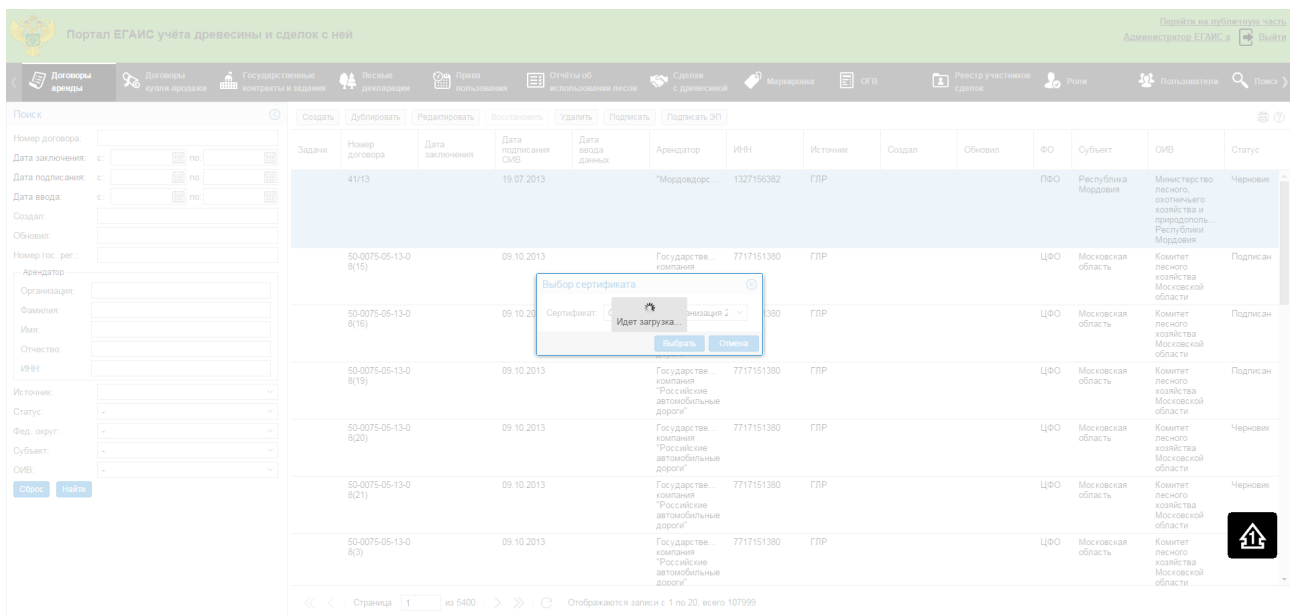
Портал ЕГАИС учёта древесины и сделок с ней

Перейти на публичную часть
Администратор ЕГАИС в Выйти

Договоры аренды | Договоры купли-продажи | Государственные контракты и задания | Лесные декларации | Права пользования | Отчёты об использовании лесов | Сделки с древесиной | Маркировка | ОГВ | Реестр участников сделок | Роли | Пользователи | Поиск

Поиск
Номер договора:
Дата заключения: с: по:
Дата подписания: с: по:
Дата ввода: с: по:
Создал:
Обновил:
Номер гос. рег.:
Арендатор
Организация:
Фамилия:
Имя:
Отчество:
ИНН:
Источник:
Статус: -
Фед. округ: -
Субъект: -
ОИВ: -
Сброс Найти

Создать | Дублировать | Редактировать | Восстановить | Удалить | Подписать | Подписать ЭП

| Задачи | Номер договора | Дата заключения | Дата подписания ОИВ | Дата ввода данных | Арендатор | ИНН | Источник | Создал | Обновил | ФО | Субъект | ОИВ | Статус |
|---|---|---|---|---|---|---|---|---|---|---|---|---|---|
| | 41/13 | | 19.07.2013 | | "Мордовдорс... | 1327156382 | ГЛР | | | ПФО | Республика Мордовия | Министерство лесного, охотничьего хозяйства и природопольз... Республики Мордовия | Черновик |
| | 50-0075-05-13-08(15) | | 09.10.2013 | | Государстве... компания | 7717151380 | ГЛР | | | ЦФО | Московская область | Комитет лесного хозяйства Московской области | Подписан |
| | 50-0075-05-13-08(16) | | 09.10.20 | | | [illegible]380 | ГЛР | | | ЦФО | Московская область | Комитет лесного хозяйства Московской области | Подписан |
| | 50-0075-05-13-08(19) | | 09.10.2013 | | Государстве... компания "Российские автомобильные дороги" | 7717151380 | ГЛР | | | ЦФО | Московская область | Комитет лесного хозяйства Московской области | Подписан |
| | 50-0075-05-13-08(20) | | 09.10.2013 | | Государстве... компания "Российские автомобильные дороги" | 7717151380 | ГЛР | | | ЦФО | Московская область | Комитет лесного хозяйства Московской области | Черновик |
| | 50-0075-05-13-08(21) | | 09.10.2013 | | Государстве... компания "Российские автомобильные дороги" | 7717151380 | ГЛР | | | ЦФО | Московская область | Комитет лесного хозяйства Московской области | Черновик |
| | 50-0075-05-13-08(3) | | 09.10.2013 | | Государстве... компания "Российские автомобильные дороги" | 7717151380 | ГЛР | | | ЦФО | Московская область | Комитет лесного хозяйства Московской области | |

Выбор сертификата
Сертификат: С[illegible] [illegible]низация 2
Идет загрузка...
Выбрать Отмена

Страница 1 из 5400 | Отображаются записи с 1 по 20, всего 107999